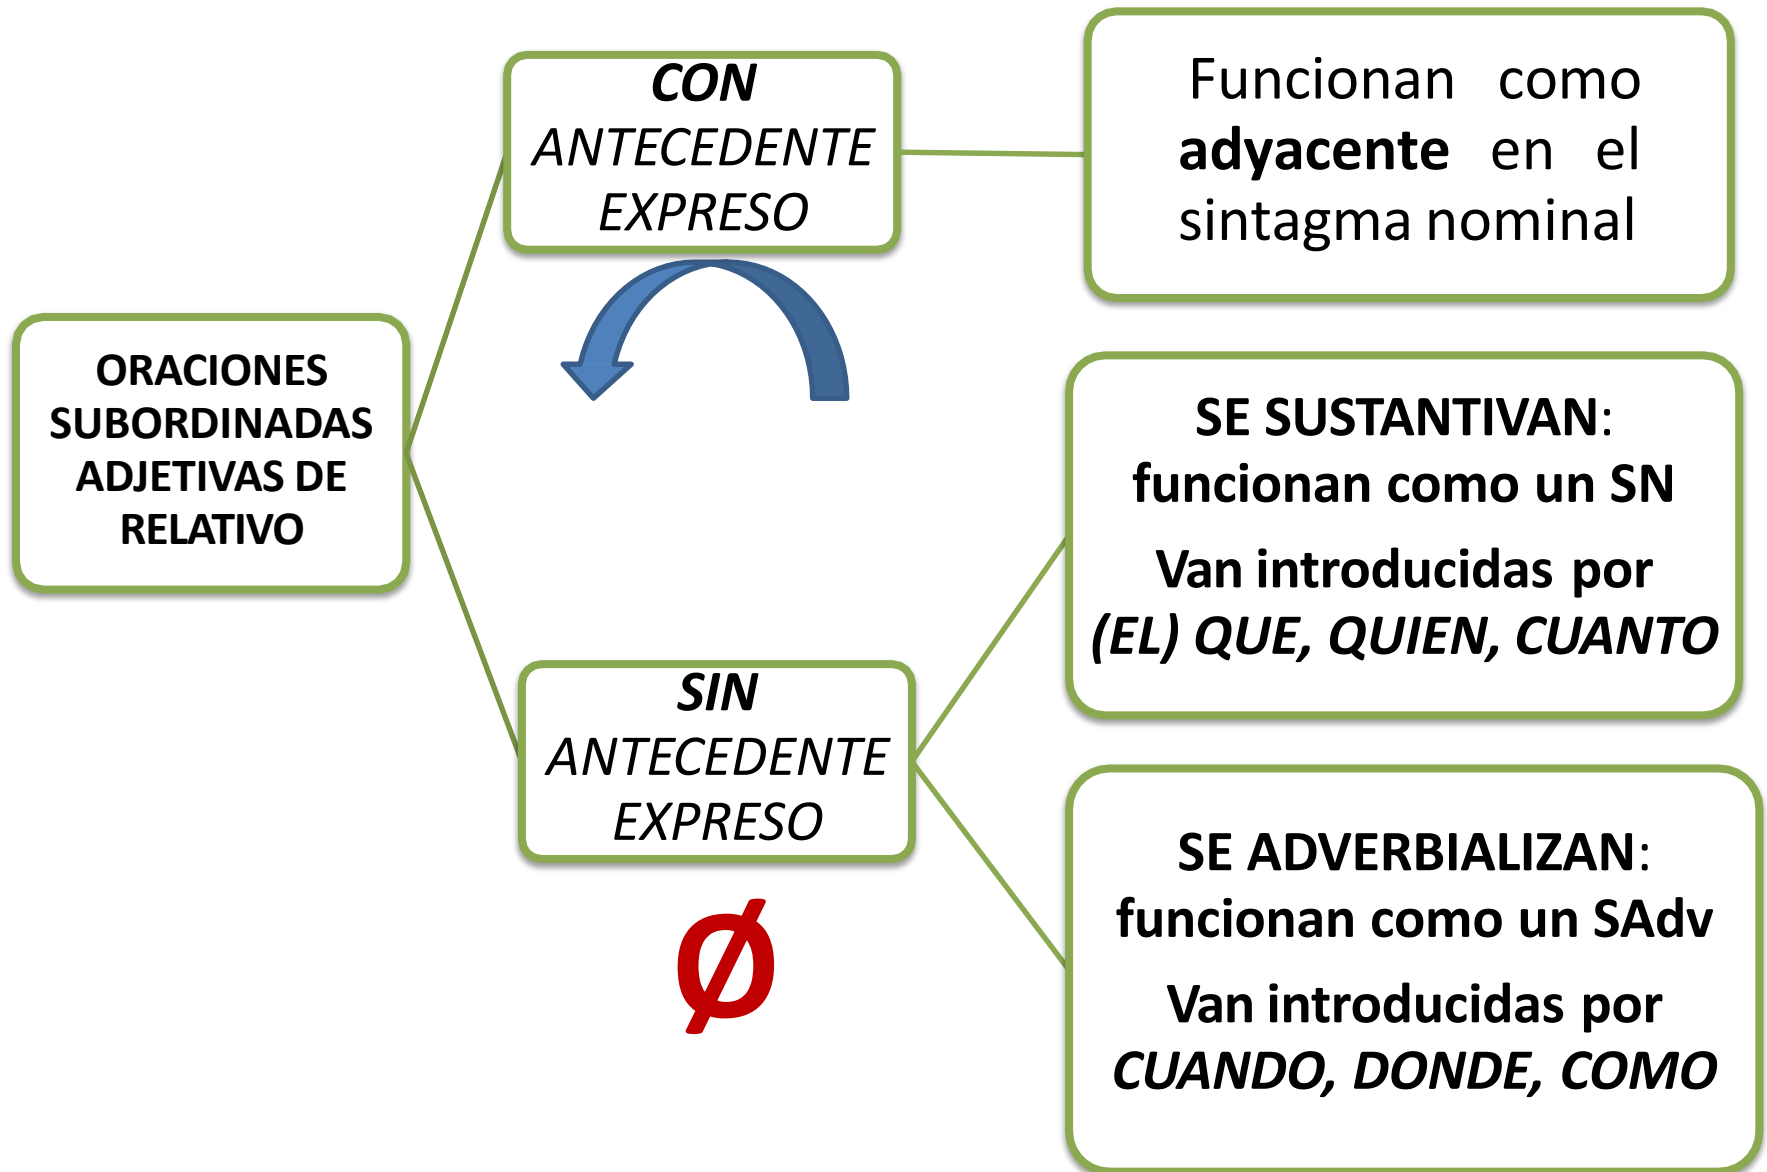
ORACIONES SUBORDINADAS ADJETIVAS DE RELATIVO

CON ANTECEDENTE EXPRESO

Funcionan como **adyacente** en el sintagma nominal

SIN ANTECEDENTE EXPRESO

Ø

SE SUSTANTIVAN: funcionan como un SN

Van introducidas por (EL) QUE, QUIEN, CUANTO

SE ADVERBIALIZAN: funcionan como un SAdv

Van introducidas por CUANDO, DONDE, COMO